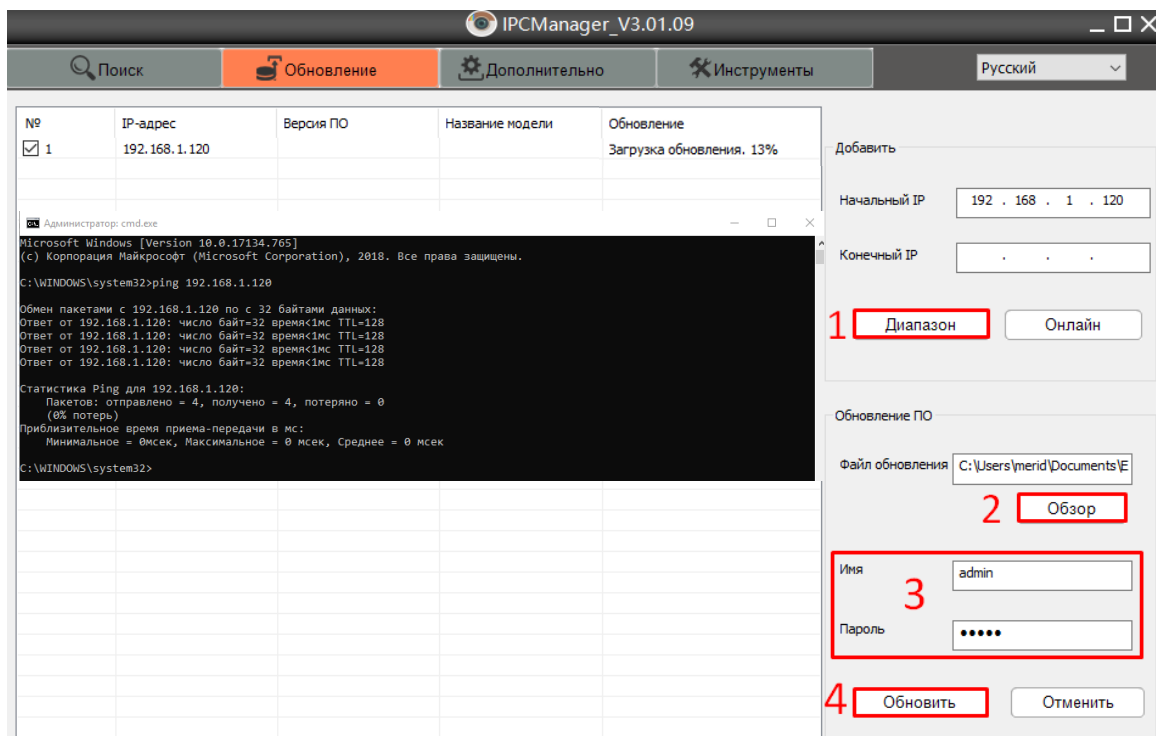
IPCManager_V3.01.09

Поиск | Обновление | Дополнительно | Инструменты | Русский

| № | IP-адрес | Версия ПО | Название модели | Обновление |
|---|---|---|---|---|
| 1 | 192.168.1.120 | | | Загрузка обновления. 13% |

Администратор: cmd.exe

Microsoft Windows [Version 10.0.17134.765]
(c) Корпорация Майкрософт (Microsoft Corporation), 2018. Все права защищены.

C:\WINDOWS\system32>ping 192.168.1.120

Обмен пакетами с 192.168.1.120 по с 32 байтами данных:
Ответ от 192.168.1.120: число байт=32 время<1мс TTL=128
Ответ от 192.168.1.120: число байт=32 время<1мс TTL=128
Ответ от 192.168.1.120: число байт=32 время<1мс TTL=128
Ответ от 192.168.1.120: число байт=32 время<1мс TTL=128

Статистика Ping для 192.168.1.120:
Пакетов: отправлено = 4, получено = 4, потеряно = 0
(0% потерь)
Приблизительное время приема-передачи в мс:
Минимальное = 0мсек, Максимальное = 0 мсек, Среднее = 0 мсек

C:\WINDOWS\system32>

Добавить

Начальный IP 192 . 168 . 1 . 120

Конечный IP . . .

1 Диапазон Онлайн

Обновление ПО

Файл обновления C:\Users\merid\Documents\E

2 Обзор

Имя admin

3

Пароль •••••

4 Обновить Отменить